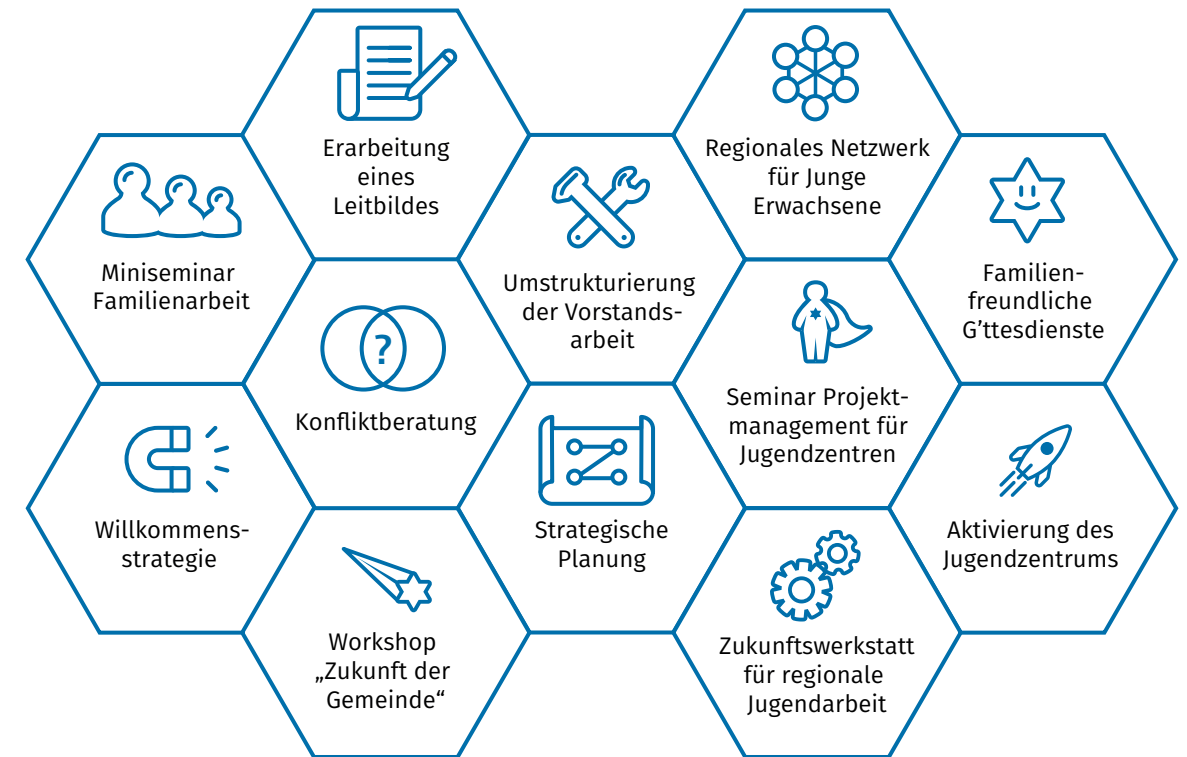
Erarbeitung eines Leitbildes

Regionales Netzwerk für Junge Erwachsene

Miniseminar Familienarbeit

Umstrukturierung der Vorstandsarbeit

Familienfreundliche G’ttesdienste

?

Konfliktberatung

Seminar Projektmanagement für Jugendzentren

Willkommensstrategie

Strategische Planung

Aktivierung des Jugendzentrums

Workshop „Zukunft der Gemeinde“

Zukunftswerkstatt für regionale Jugendarbeit